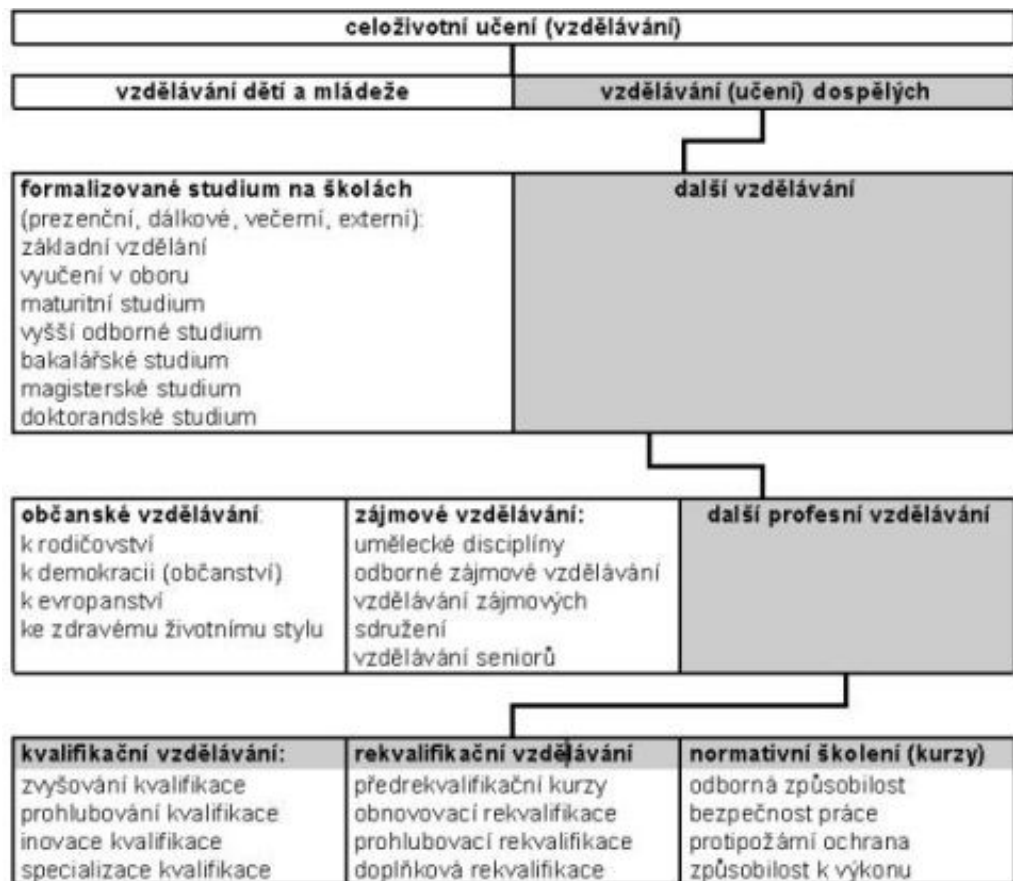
celoživotní učení (vzdělávání)

vzdělávání dětí a mládeže

vzdělávání (učení) dospělých

formalizované studium na školách
(prezenční, dálkové, večerní, externí):
základní vzdělání
vyučení v oboru
maturitní studium
vyšší odborné studium
bakalářské studium
magisterské studium
doktorandské studium

další vzdělávání

občanské vzdělávání:
k rodičovství
k demokracii (občanství)
k evropanství
ke zdravému životnímu stylu

zájmové vzdělávání:
umělecké disciplíny
odborné zájmové vzdělávání
vzdělávání zájmových sdružení
vzdělávání seniorů

další profesní vzdělávání

| kvalifikační vzdělávání: | rekvalifikační vzdělávání | normativní školení (kurzy) |
|---|---|---|
| zvyšování kvalifikace | předrekvalifikační kurzy | odborná způsobilost |
| prohlubování kvalifikace | obnovovací rekvalifikace | bezpečnost práce |
| inovace kvalifikace | prohlubovací rekvalifikace | protipožární ochrana |
| specializace kvalifikace | doplňková rekvalifikace | způsobilost k výkonu |